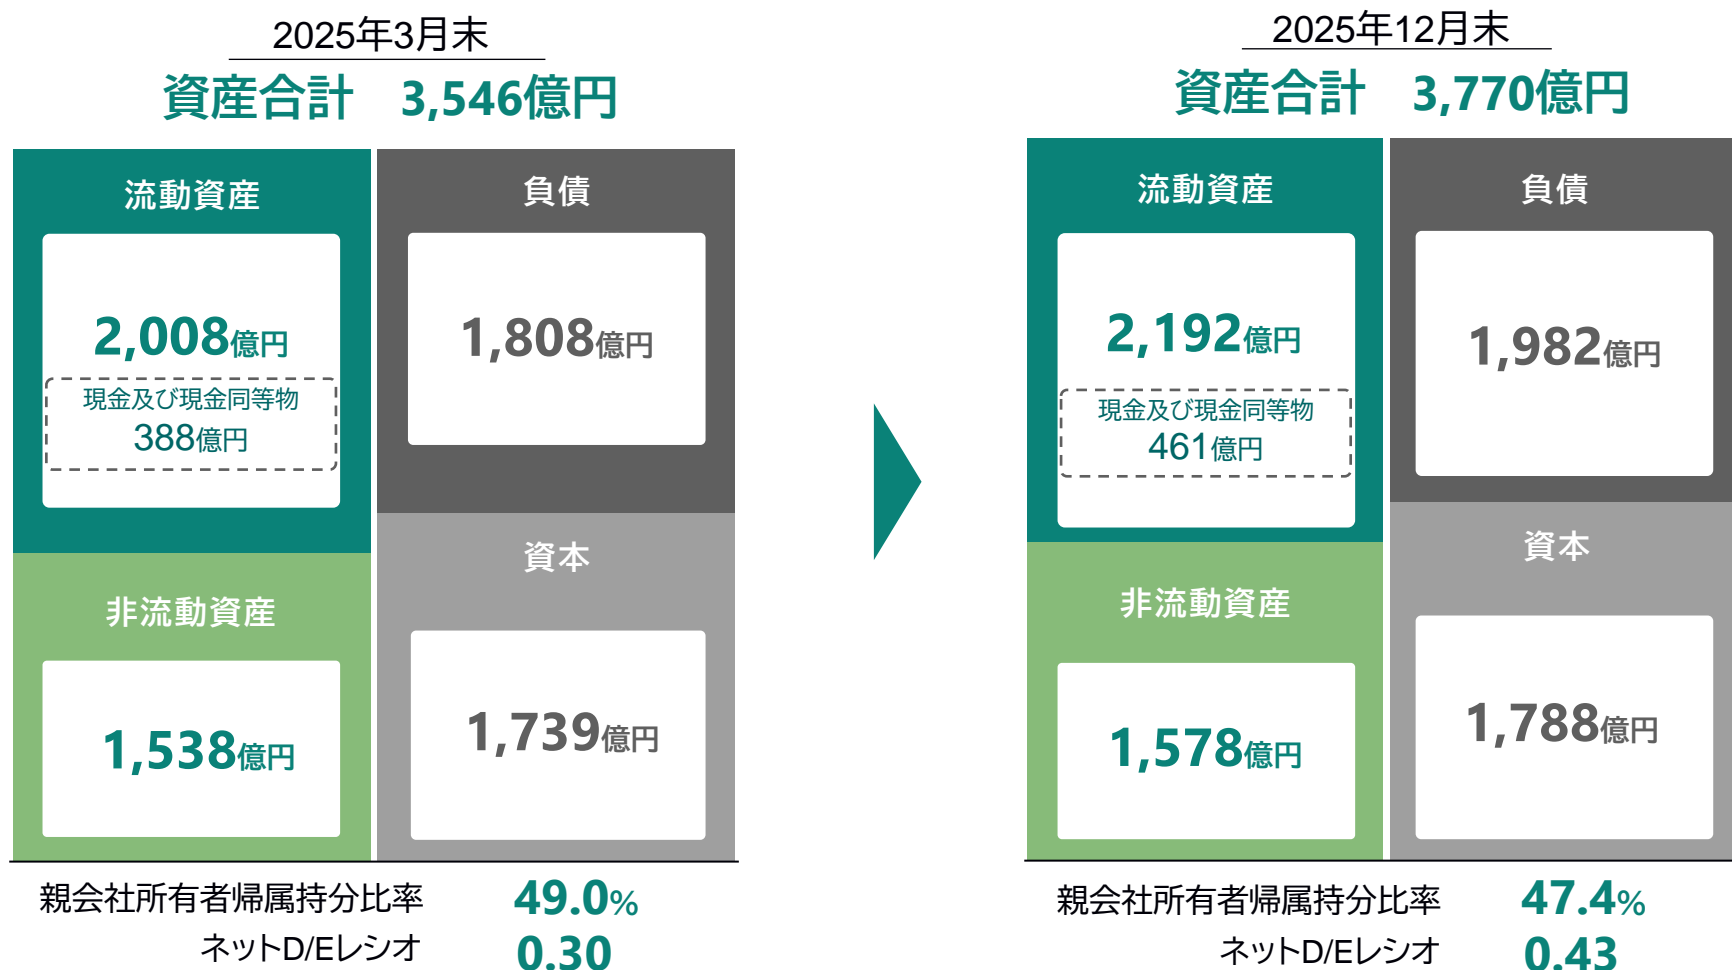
2025年3月末
資産合計　3,546億円

流動資産

2,008億円

現金及び現金同等物
388億円

負債

1,808億円

非流動資産

1,538億円

資本

1,739億円

親会社所有者帰属持分比率　49.0%
ネットD/Eレシオ　0.30

2025年12月末
資産合計　3,770億円

流動資産

2,192億円

現金及び現金同等物
461億円

負債

1,982億円

非流動資産

1,578億円

資本

1,788億円

親会社所有者帰属持分比率　47.4%
ネットD/Eレシオ　0.43